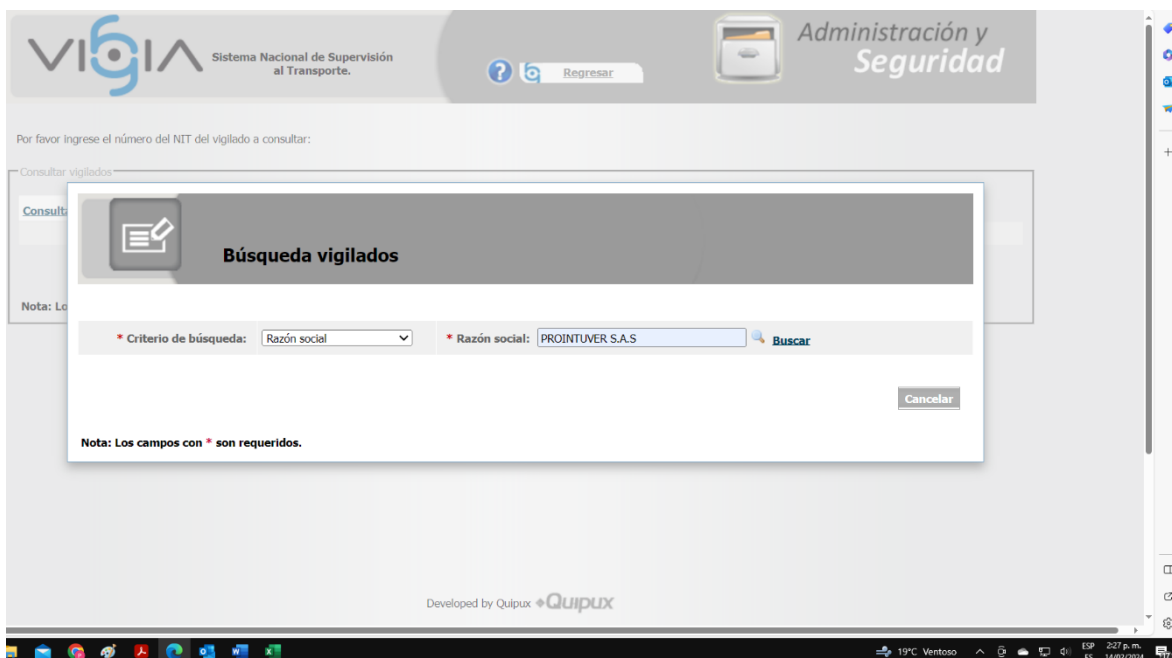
VIGIA Sistema Nacional de Supervisión al Transporte.

Regresar

Administración y Seguridad

Por favor ingrese el número del NIT del vigilado a consultar:

Consultar vigilados

Consult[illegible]

Nota: Lo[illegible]

Búsqueda vigilados

* Criterio de búsqueda: Razón social

* Razón social: PROINTUVER S.A.S

Buscar

Cancelar

Nota: Los campos con * son requeridos.

Developed by Quipux QUIPUX

19°C Ventoso

ESP ES

2:27 p. m. 14/02/2024